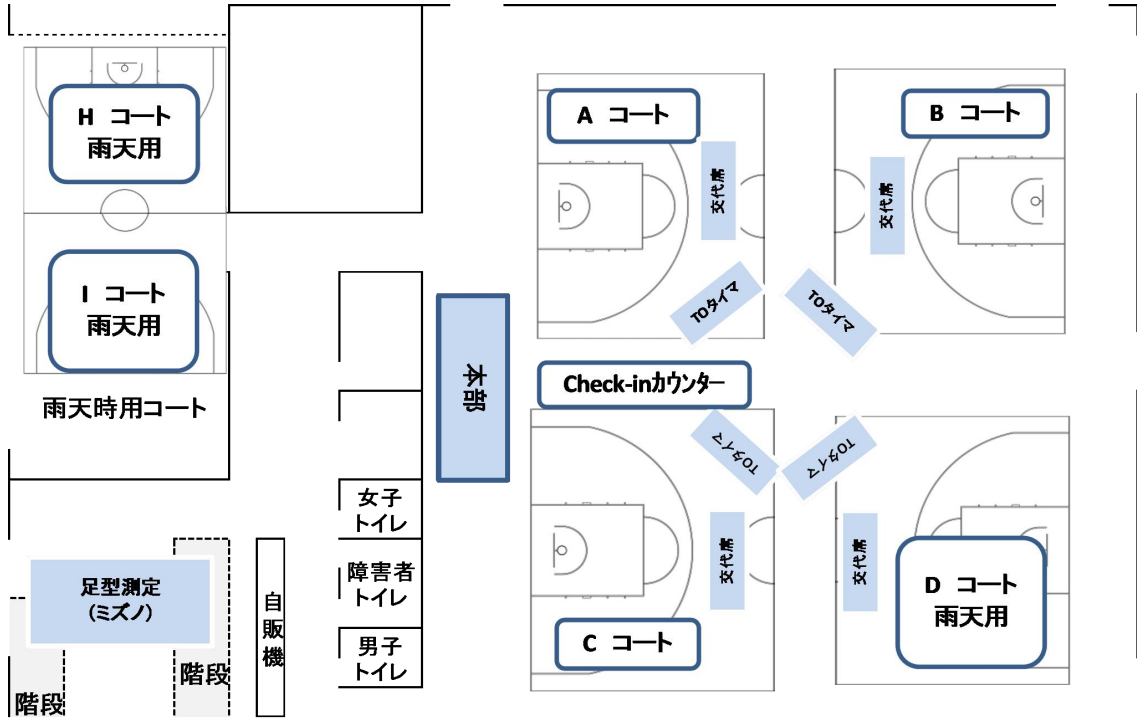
H コート
雨天用

I コート
雨天用

雨天時用コート

A コート

交代席

TOタイマ

TOタイマ

B コート

交代席

本部

Check-inカウンター

TOタイマ

TOタイマ

女子
トイレ

障害者
トイレ

男子
トイレ

自販機

足型測定
(ミズノ)

階段

階段

交代席

C コート

交代席

D コート
雨天用